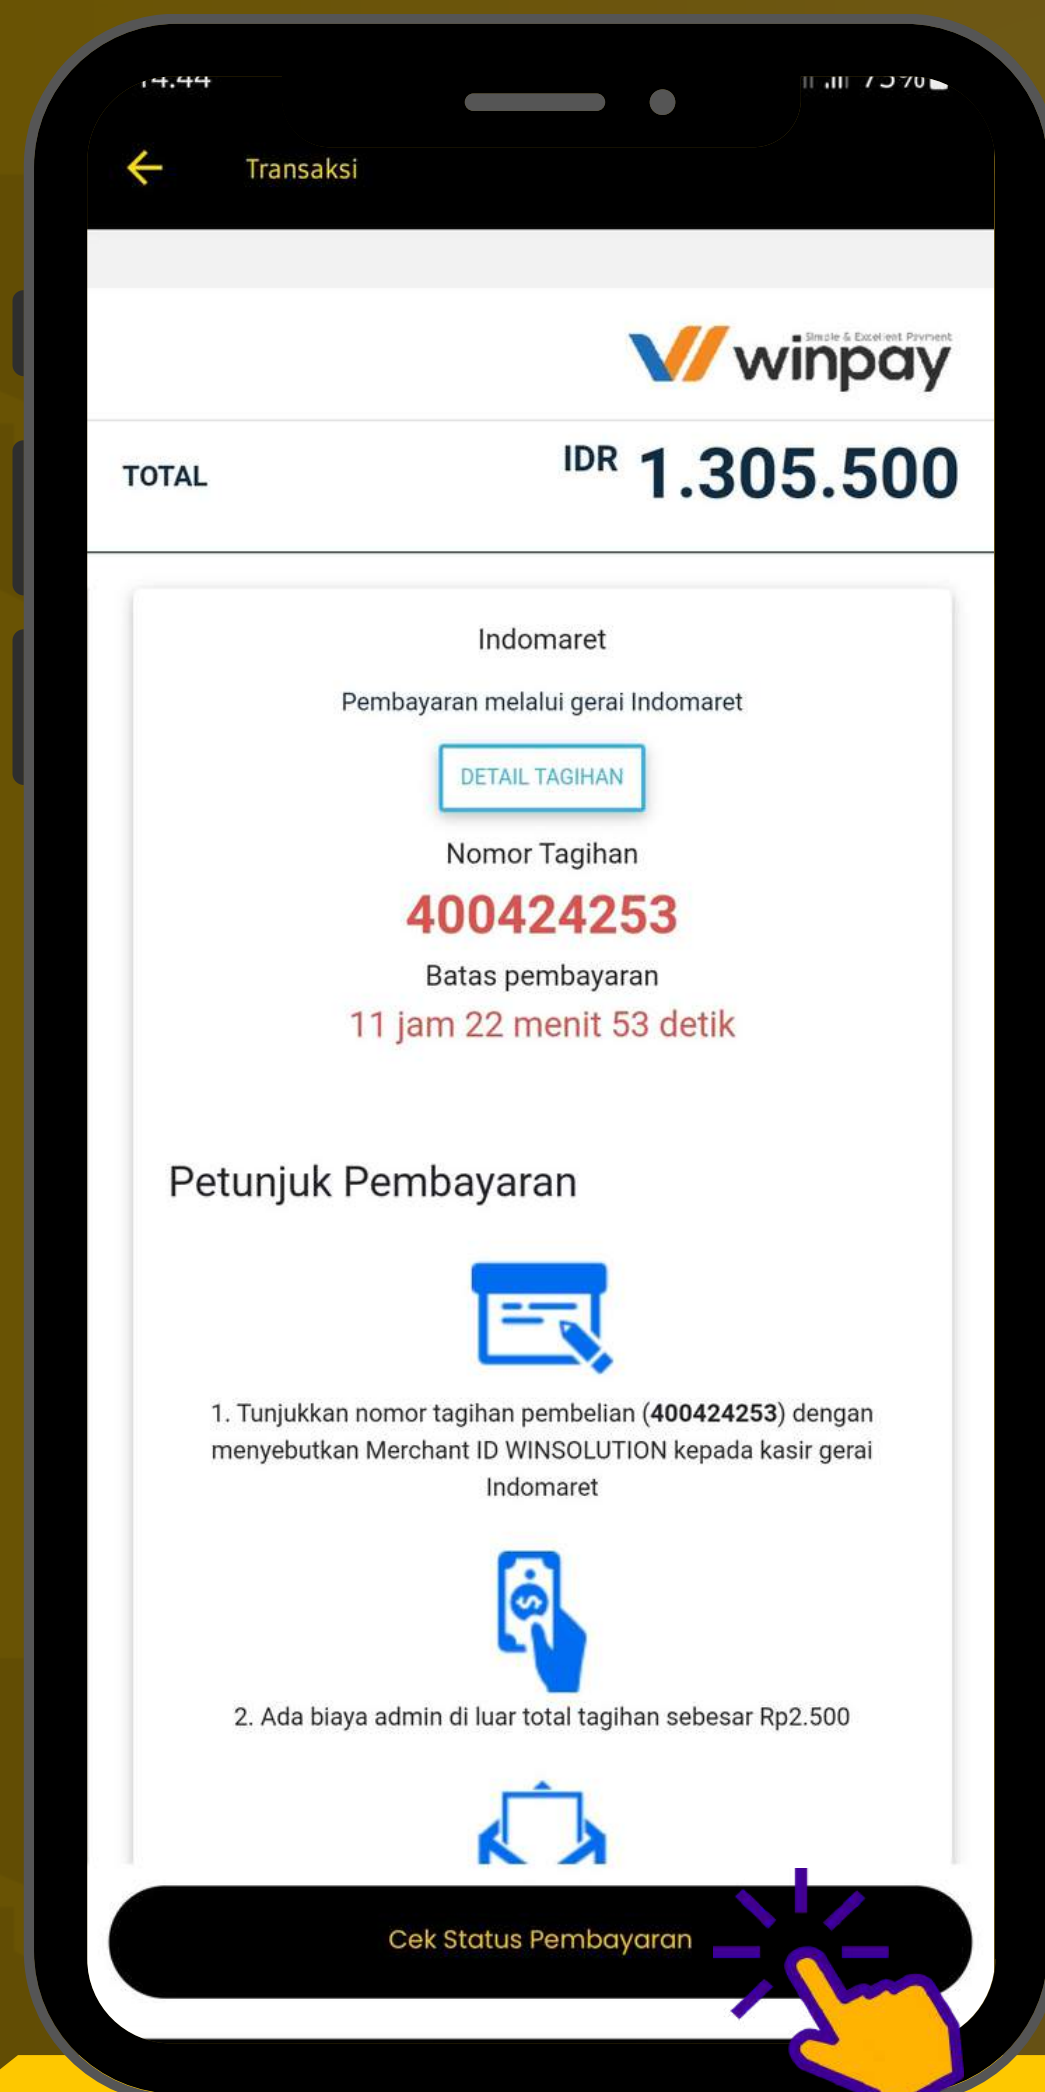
14.44

75%

Transaksi

Simple & Excellent Payment
winpay

TOTAL

IDR 1.305.500

Indomaret

Pembayaran melalui gerai Indomaret

DETAIL TAGIHAN

Nomor Tagihan

400424253

Batas pembayaran

11 jam 22 menit 53 detik

Petunjuk Pembayaran

1. Tunjukkan nomor tagihan pembelian (**400424253**) dengan menyebutkan Merchant ID WINSOLUTION kepada kasir gerai Indomaret

2. Ada biaya admin di luar total tagihan sebesar Rp2.500

Cek Status Pembayaran